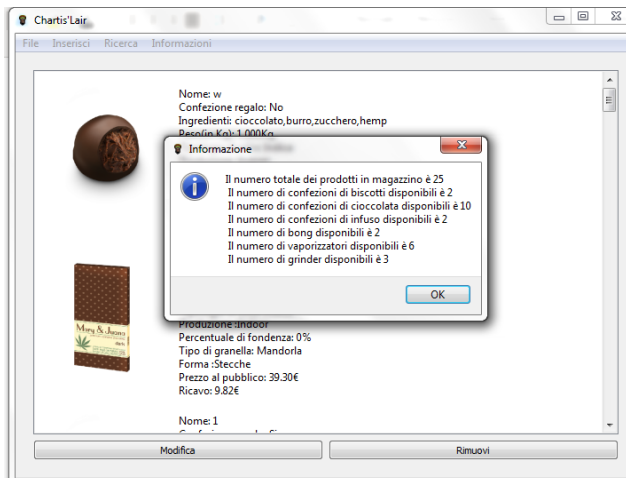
Chartis'Lair

File Inserisci Ricerca Informazioni

Nome: w
Confezione regalo: No
Ingredienti: cioccolato,burro,zucchero,hemp
Peso(in Kg): 1.000Kg

Informazione

Il numero totale dei prodotti in magazzino è 25
Il numero di confezioni di biscotti disponibili è 2
Il numero di confezioni di cioccolata disponibili è 10
Il numero di confezioni di infuso disponibili è 2
Il numero di bong disponibili è 2
Il numero di vaporizzatori disponibili è 6
Il numero di grinder disponibili è 3

OK

Mary & Juana

Produzione :Indoor
Percentuale di fondenza: 0%
Tipo di granella: Mandorla
Forma :Stecche
Prezzo al pubblico: 39.30€
Ricavo: 9.82€

Nome: 1

Modifica

Rimuovi